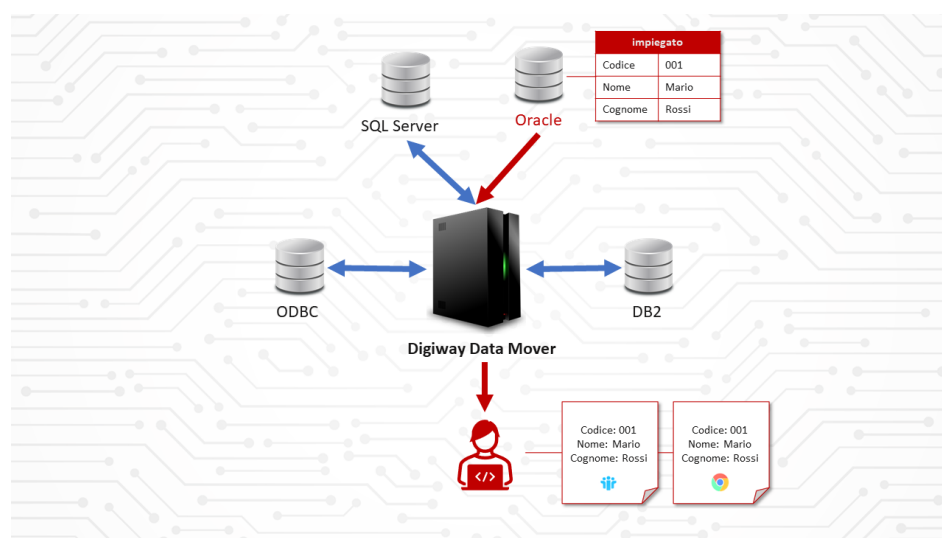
SQL Server

Oracle

| impiegato | |
|---|---|
| Codice | 001 |
| Nome | Mario |
| Cognome | Rossi |

ODBC

DB2

Digiway Data Mover

</>

Codice: 001
Nome: Mario
Cognome: Rossi

Codice: 001
Nome: Mario
Cognome: Rossi